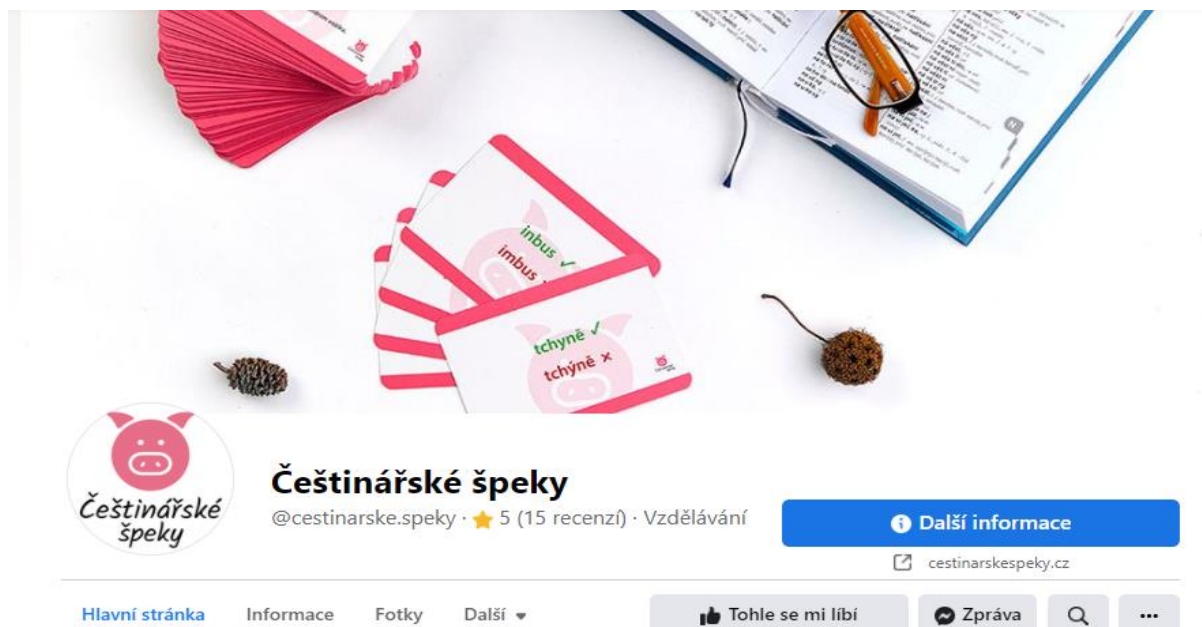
inbus ✓
imbus
tchyně ✓
tchýně ×

Čestinářské špeky

Češtinářské špeky
@cestinarske.speky · ★ 5 (15 recenzí) · Vzdělávání

Další informace
cestinarskespeky.cz

Hlavní stránka
Informace
Fotky
Další
Tohle se mi líbí
Zpráva
...